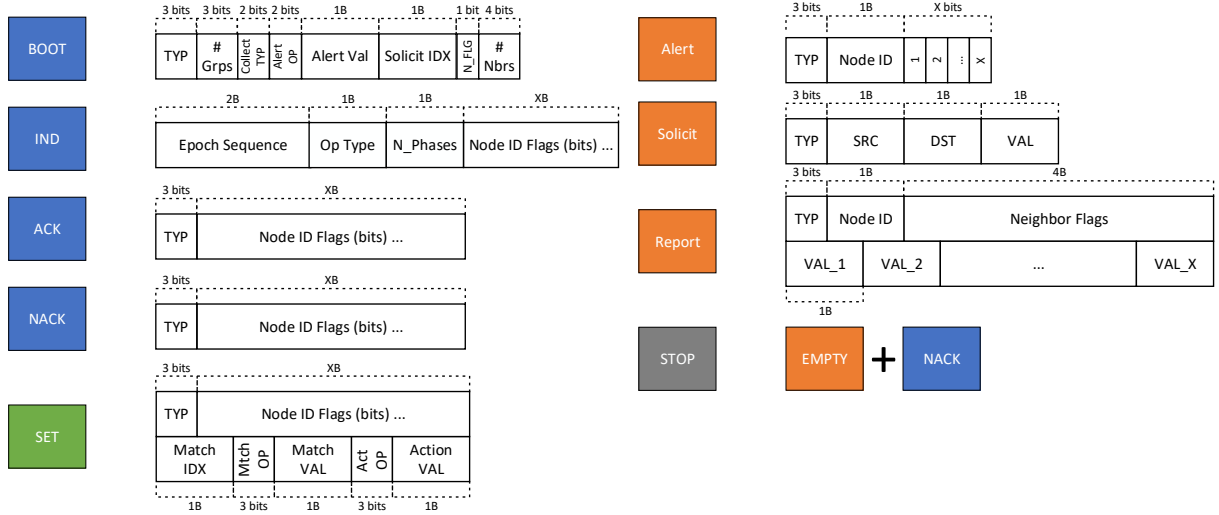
BOOT

| 3 bits | 3 bits | 2 bits | 2 bits | 1B | 1B | 1 bit | 4 bits |
|---|---|---|---|---|---|---|---|
| TYP | # Grps | Collect TYP | Alert OP | Alert Val | Solicit IDX | N_FLG | # Nbrs |

IND

| 2B | 1B | 1B | XB |
|---|---|---|---|
| Epoch Sequence | Op Type | N_Phases | Node ID Flags (bits) ... |

ACK

| 3 bits | XB |
|---|---|
| TYP | Node ID Flags (bits) ... |

NACK

| 3 bits | XB |
|---|---|
| TYP | Node ID Flags (bits) ... |

SET

| 3 bits | XB |
|---|---|
| TYP | Node ID Flags (bits) ... |

| Match IDX | Mtch OP | Match VAL | Act OP | Action VAL |
|---|---|---|---|---|
| 1B | 3 bits | 1B | 3 bits | 1B |

Alert

| 3 bits | 1B | X bits | | | |
|---|---|---|---|---|---|
| TYP | Node ID | 1 | 2 | ... | X |

Solicit

| 3 bits | 1B | 1B | 1B |
|---|---|---|---|
| TYP | SRC | DST | VAL |

Report

| 3 bits | 1B | 4B |
|---|---|---|
| TYP | Node ID | Neighbor Flags |

| VAL_1 | VAL_2 | ... | VAL_X |
|---|---|---|---|
| 1B | | | |

STOP

EMPTY + NACK